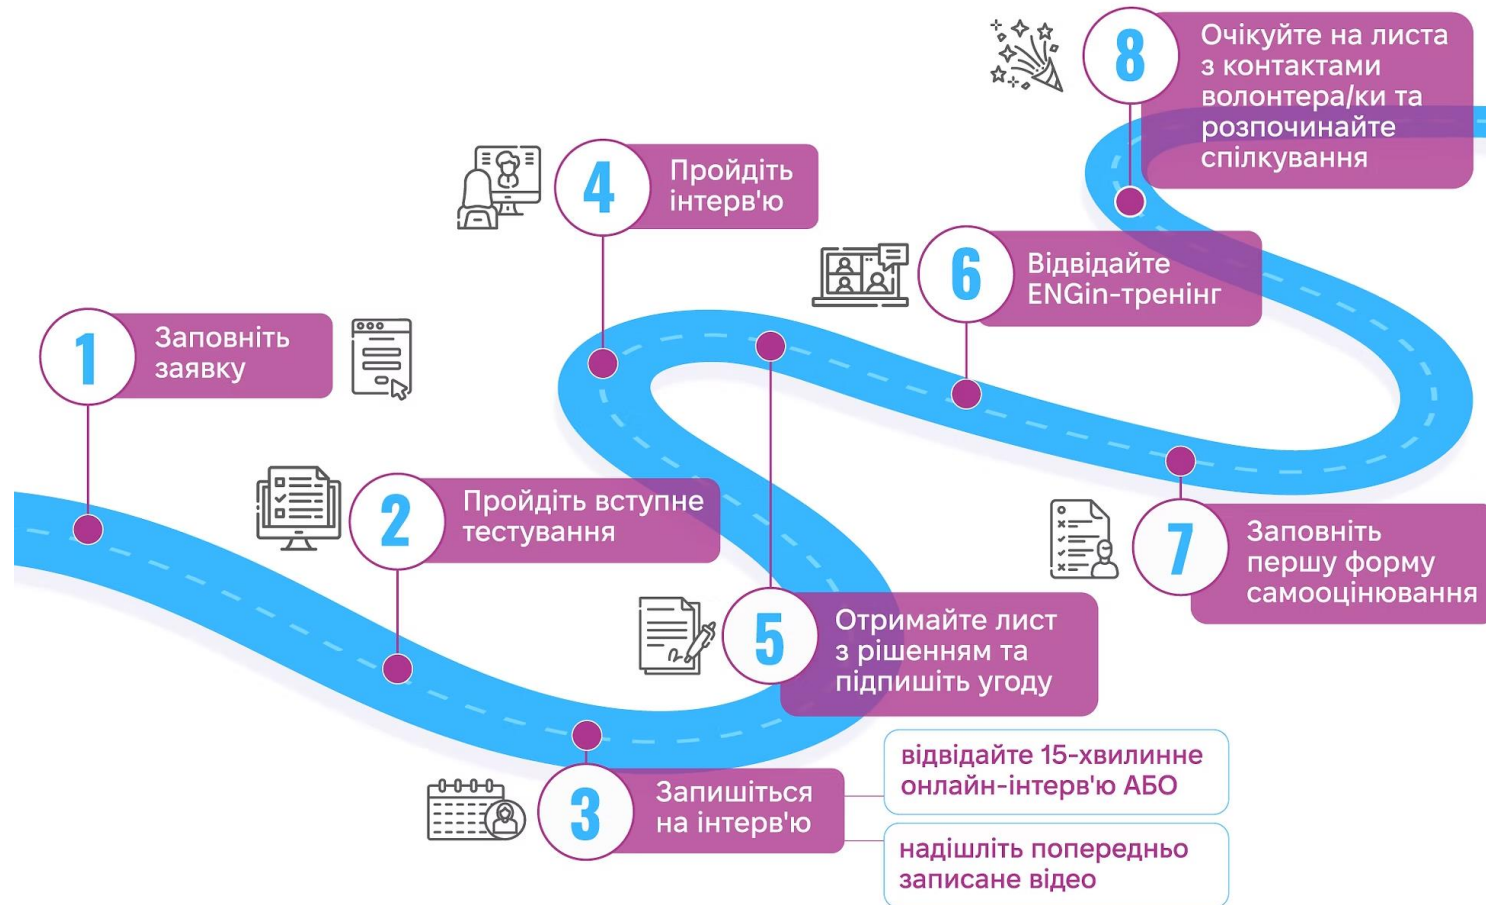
1 Заповніть заявку

2 Пройдіть вступне тестування

3 Запишіться на інтерв'ю

відвідайте 15-хвилинне онлайн-інтерв'ю АБО

надішліть попередньо записане відео

4 Пройдіть інтерв'ю

5 Отримайте лист з рішенням та підпишіть угоду

6 Відвідайте ENGin-тренінг

7 Заповніть першу форму самооцінювання

8 Очікуйте на листа з контактами волонтера/ки та розпочинайте спілкування